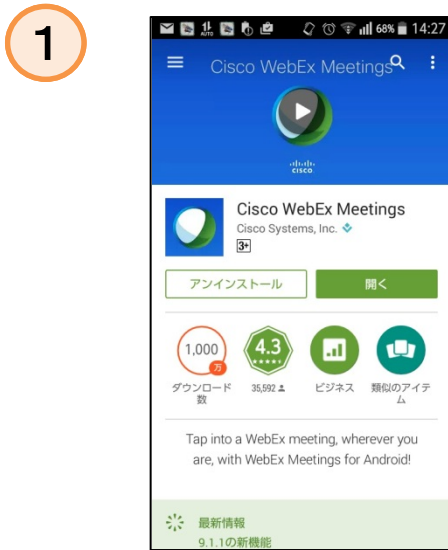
1

68% 14:27

Cisco WebEx Meetings

cisco

Cisco WebEx Meetings

Cisco Systems, Inc.

3+

アンインストール

開く

1,000 万

ダウンロード数

4.3

35,592

ビジネス

類似のアイテム

Tap into a WebEx meeting, wherever you are, with WebEx Meetings for Android!

最新情報

9.1.1の新機能